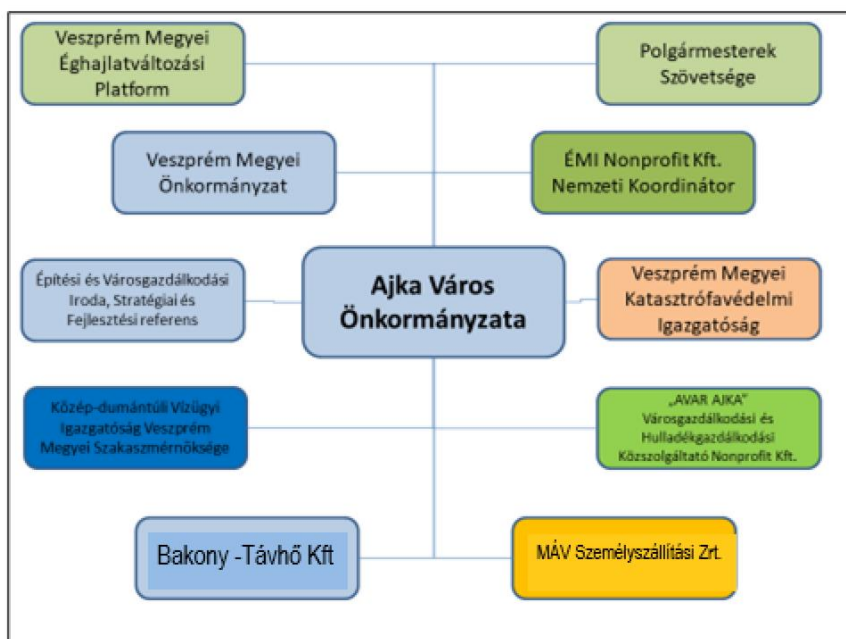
Veszprém Megyei Éghajlatváltozási Platform

Polgármesterek Szövetsége

Veszprém Megyei Önkormányzat

ÉMI Nonprofit Kft. Nemzeti Koordinátor

Építési és Városgazdálkodási Iroda, Stratégiai és Fejlesztési referens

Ajka Város Önkormányzata

Veszprém Megyei Katasztrófavédelmi Igazgatóság

Közép-dumántúli Vízügyi Igazgatóság Veszprém Megyei Szakaszmérnöksége

„AVAR AJKA" Városgazdálkodási és Hulladékgazdálkodási Közszolgáltató Nonprofit Kft.

Bakony -Távhő Kft

MÁV Személyszállítási Zrt.